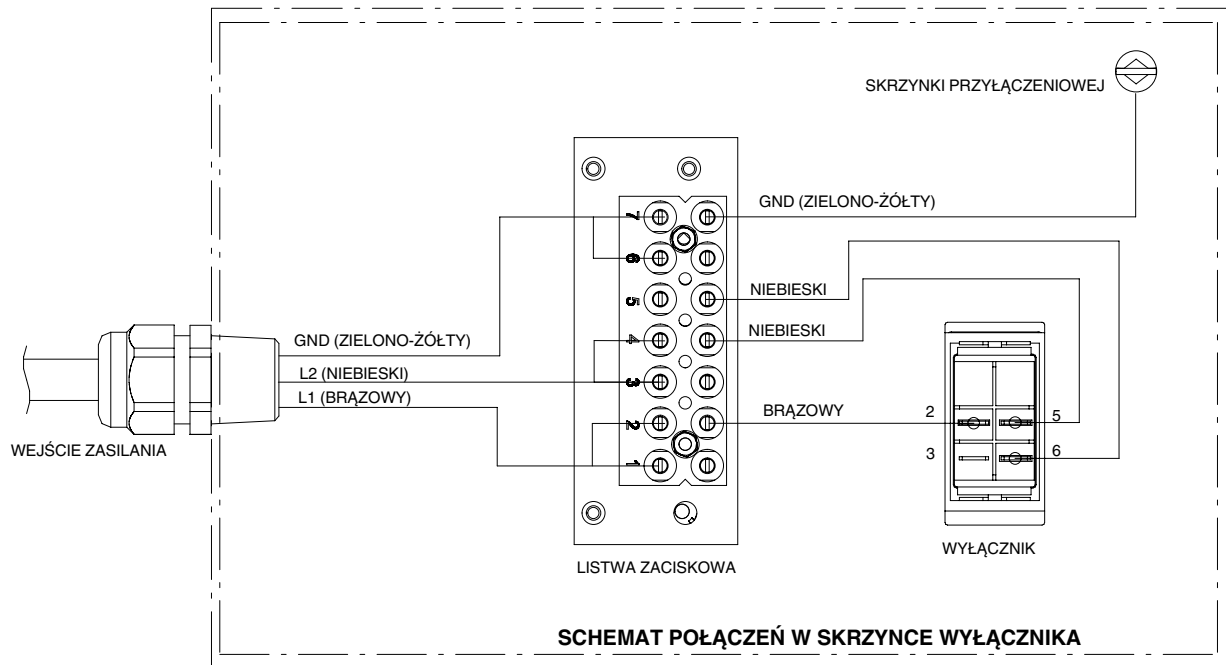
SKRZYNKI PRZYŁĄCZENIOWEJ

GND (ZIELONO-ŻÓŁTY)

7
6
5
4
3
2
1

NIEBIESKI

NIEBIESKI

GND (ZIELONO-ŻÓŁTY)

L2 (NIEBIESKI)

L1 (BRĄZOWY)

BRĄZOWY

2
5
3
6

WEJŚCIE ZASILANIA

LISTWA ZACISKOWA

WYŁĄCZNIK

SCHEMAT POŁĄCZEŃ W SKRZYNCE WYŁĄCZNIKA